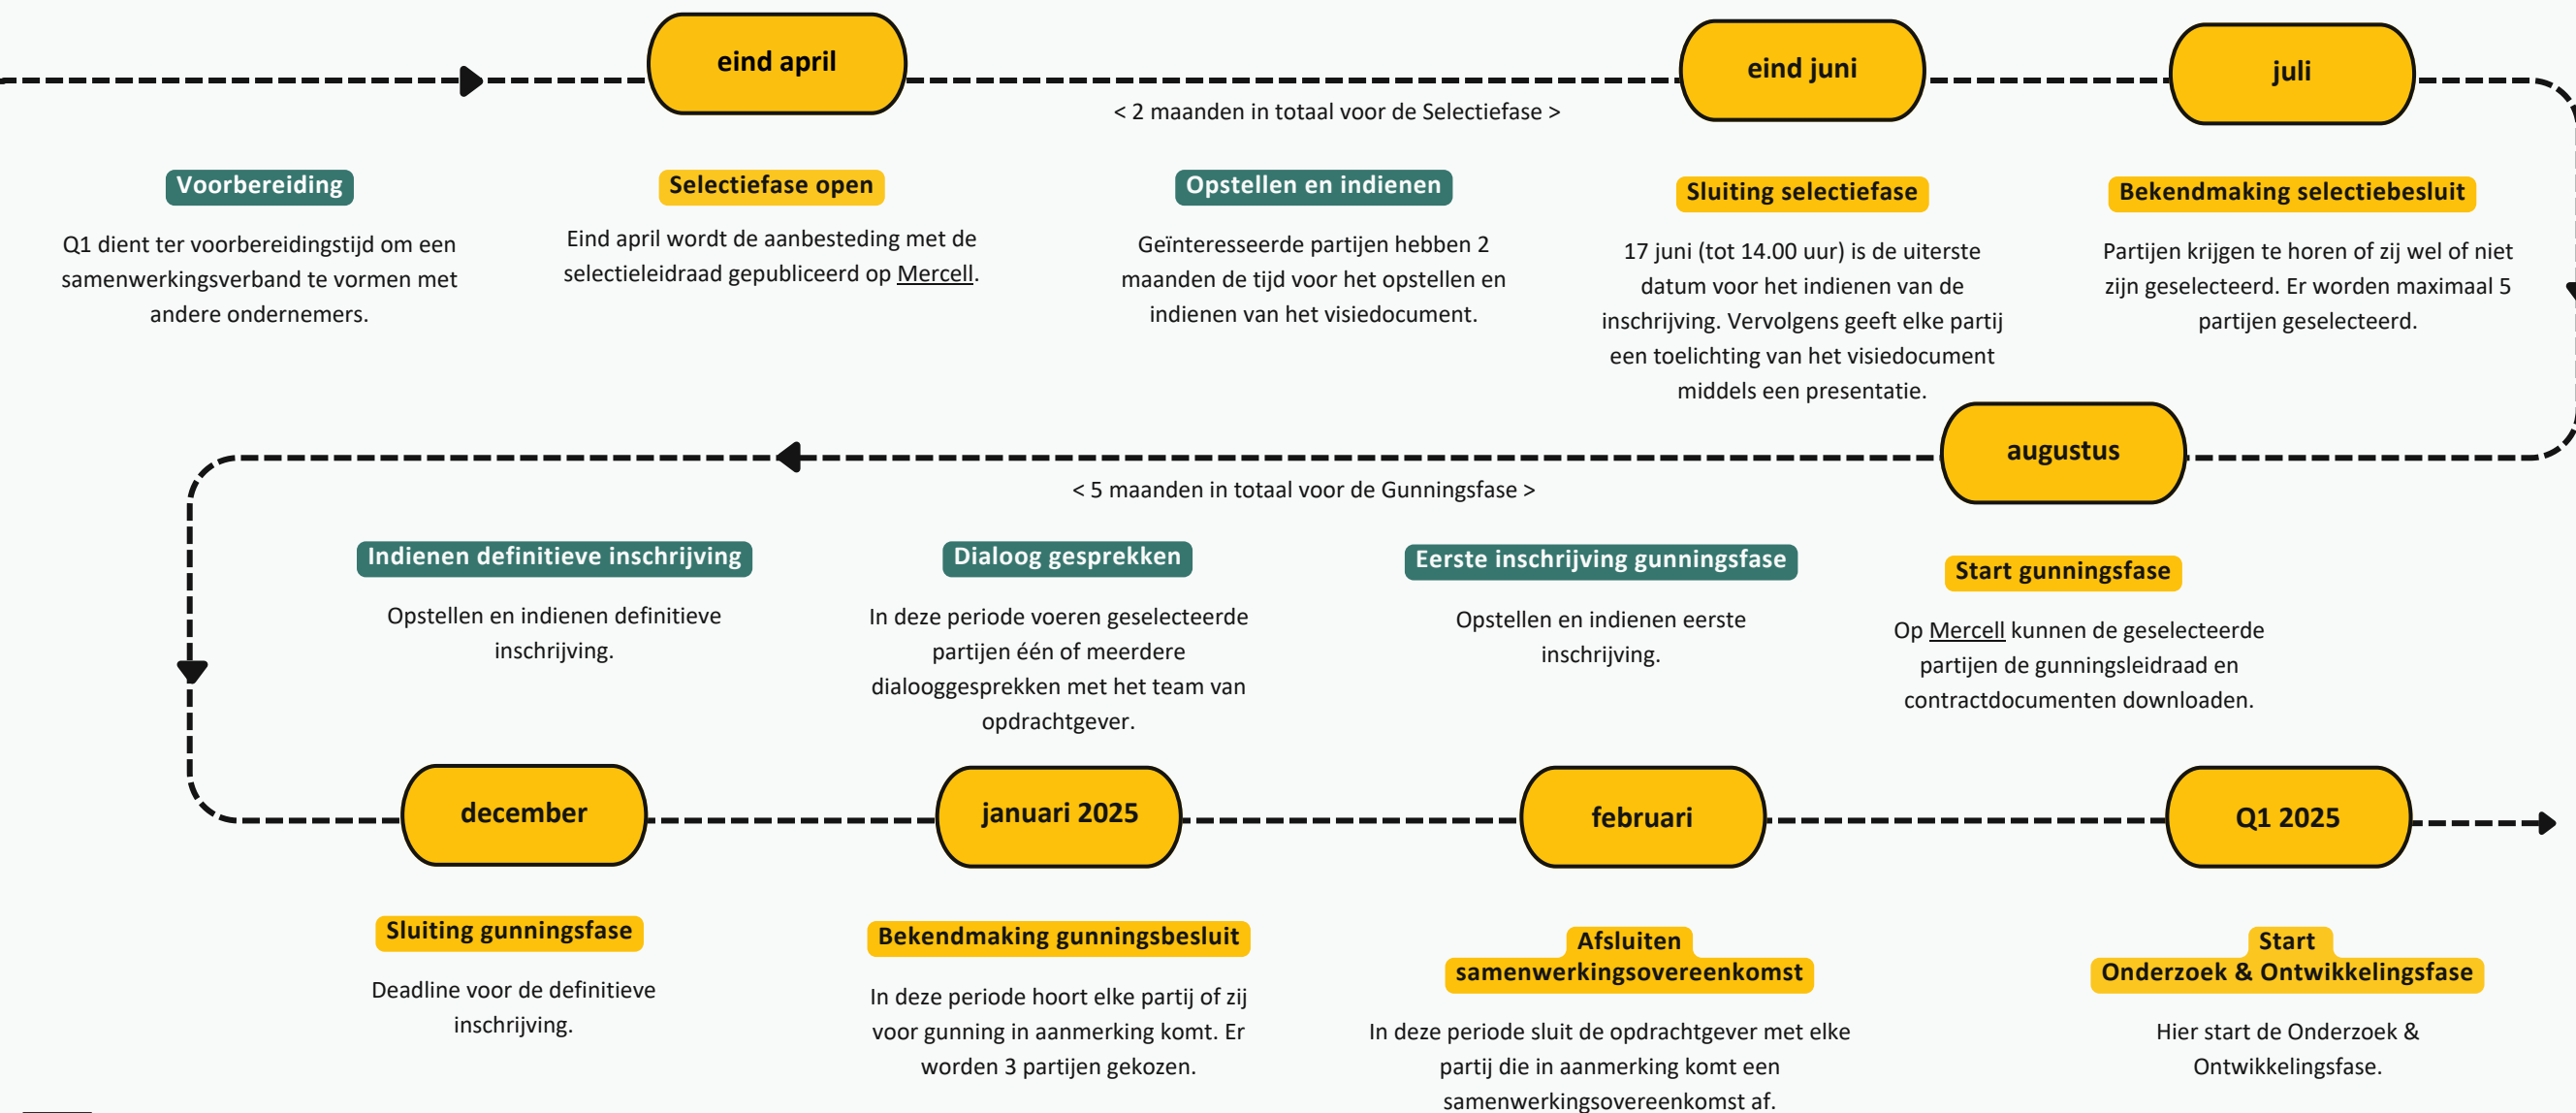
eind april

eind juni

juli

< 2 maanden in totaal voor de Selectiefase >

Voorbereiding

Q1 dient ter voorbereidingstijd om een samenwerkingsverband te vormen met andere ondernemers.

Selectiefase open

Eind april wordt de aanbesteding met de selectieleidraad gepubliceerd op Mercell.

Opstellen en indienen

Geïnteresseerde partijen hebben 2 maanden de tijd voor het opstellen en indienen van het visiedocument.

Sluiting selectiefase

17 juni (tot 14.00 uur) is de uiterste datum voor het indienen van de inschrijving. Vervolgens geeft elke partij een toelichting van het visiedocument middels een presentatie.

Bekendmaking selectiebesluit

Partijen krijgen te horen of zij wel of niet zijn geselecteerd. Er worden maximaal 5 partijen geselecteerd.

augustus

< 5 maanden in totaal voor de Gunningsfase >

Indienen definitieve inschrijving

Opstellen en indienen definitieve inschrijving.

Dialoog gesprekken

In deze periode voeren geselecteerde partijen één of meerdere dialooggesprekken met het team van opdrachtgever.

Eerste inschrijving gunningsfase

Opstellen en indienen eerste inschrijving.

Start gunningsfase

Op Mercell kunnen de geselecteerde partijen de gunningsleidraad en contractdocumenten downloaden.

december

januari 2025

februari

Q1 2025

Sluiting gunningsfase

Deadline voor de definitieve inschrijving.

Bekendmaking gunningsbesluit

In deze periode hoort elke partij of zij voor gunning in aanmerking komt. Er worden 3 partijen gekozen.

Afsluiten samenwerkingsovereenkomst

In deze periode sluit de opdrachtgever met elke partij die in aanmerking komt een samenwerkingsovereenkomst af.

Start Onderzoek & Ontwikkelingsfase

Hier start de Onderzoek & Ontwikkelingsfase.